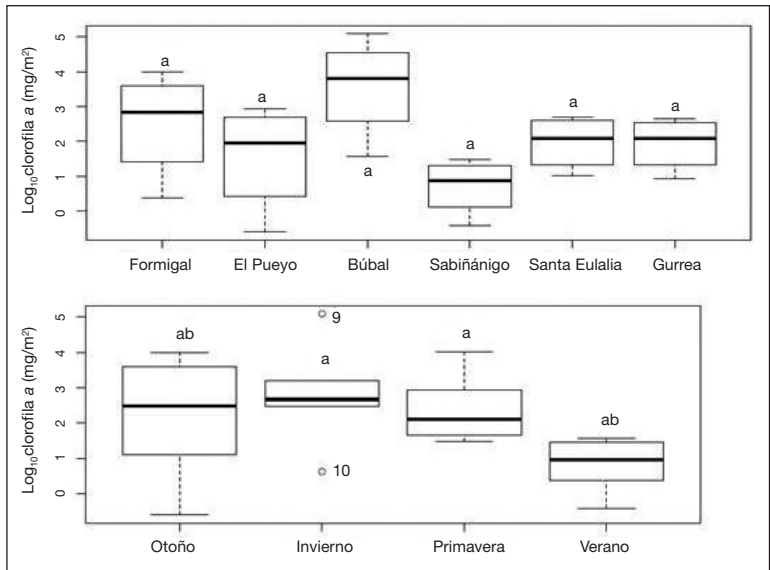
$Log_{10}$clorofila *a* (mg/m²)

5
4
3
2
1
0

a
a
a
a
a
a
a

Formigal
El Pueyo
Búbal
Sabiñánigo
Santa Eulalia
Gurrea

$Log_{10}$clorofila *a* (mg/m²)

5
4
3
2
1
0

ab
9
a
a
ab
10

Otoño
Invierno
Primavera
Verano